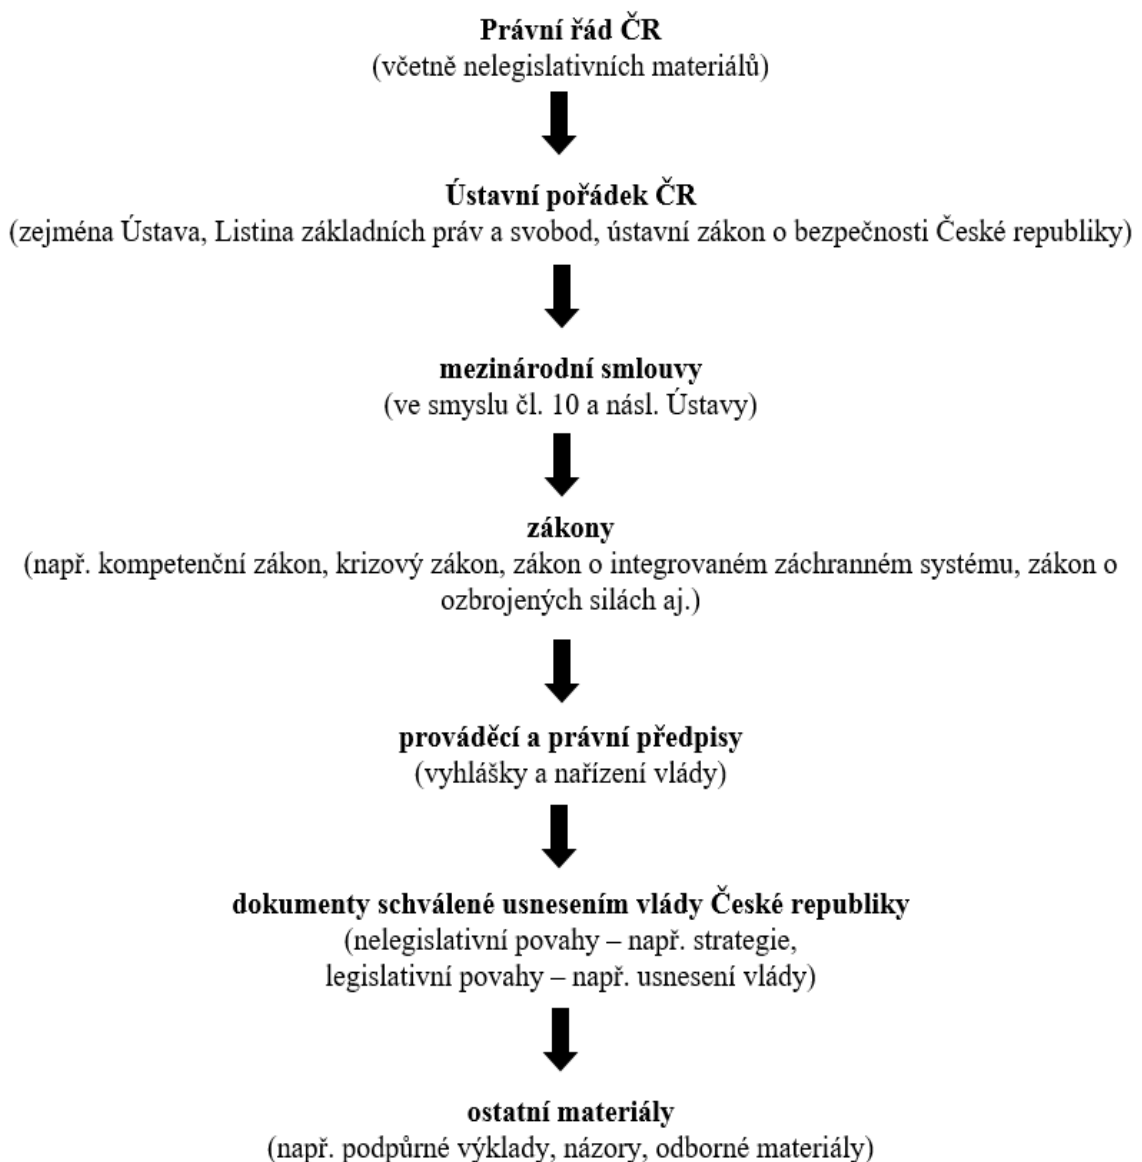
Právní řád ČR
(včetně nelegislativních materiálů)

Ústavní pořádek ČR
(zejména Ústava, Listina základních práv a svobod, ústavní zákon o bezpečnosti České republiky)

mezinárodní smlouvy
(ve smyslu čl. 10 a násl. Ústavy)

zákony
(např. kompetenční zákon, krizový zákon, zákon o integrovaném záchranném systému, zákon o ozbrojených silách aj.)

prováděcí a právní předpisy
(vyhlášky a nařízení vlády)

dokumenty schválené usnesením vlády České republiky
(nelegislativní povahy – např. strategie,
legislativní povahy – např. usnesení vlády)

ostatní materiály
(např. podpůrné výklady, názory, odborné materiály)